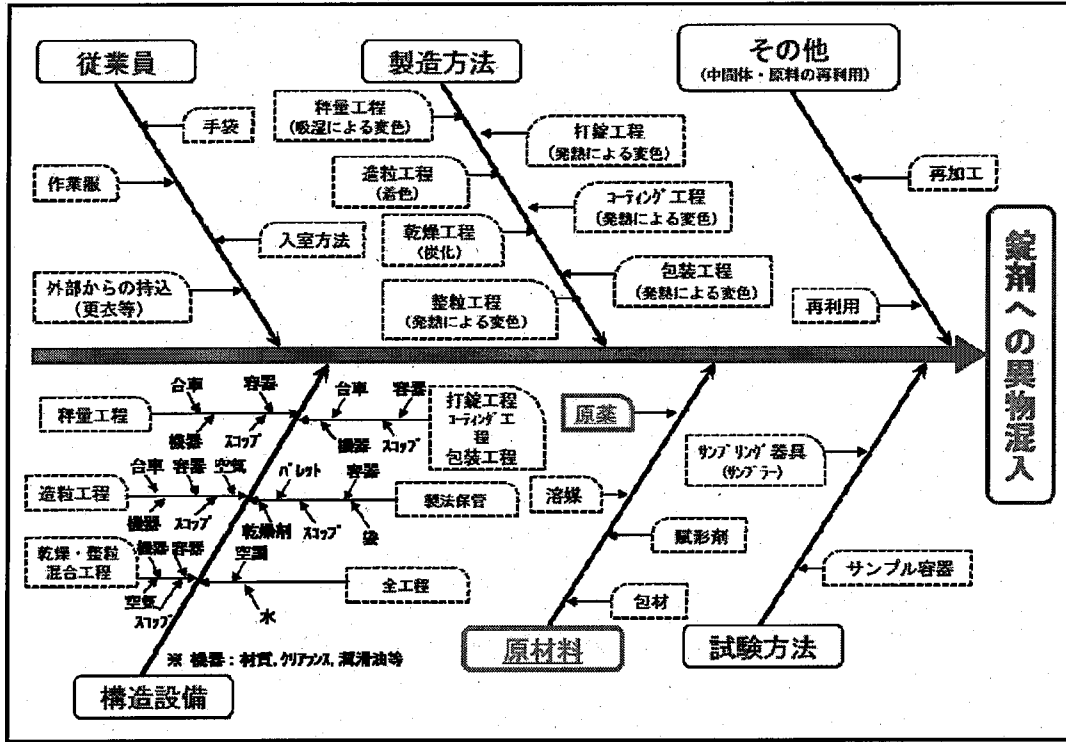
従業員

製造方法

その他
(中間体・原料の再利用)

手袋

作業服

入室方法

外部からの持込
(更衣等)

秤量工程
(吸湿による変色)

造粒工程
(着色)

乾燥工程
(炭化)

整粒工程
(発熱による変色)

打錠工程
(発熱による変色)

コーティング工程
(発熱による変色)

包装工程
(発熱による変色)

再加工

再利用

錠剤への異物混入

秤量工程

合車

容器

機器

スコップ

合車

容器

機器

スコップ

打錠工程
コーティング工程
包装工程

原薬

造粒工程

合車

容器

空気

機器

スコップ

パレット

容器

乾燥剤

スコップ

袋

製法保管

溶媒

サンプリング器具
(サンプラー)

賦形剤

乾燥・整粒
混合工程

機器

容器

空調

空気

スコップ

全工程

水

包材

サンプル容器

※ 機器:材質, クリアランス, 潤滑油等

原材料

試験方法

構造設備